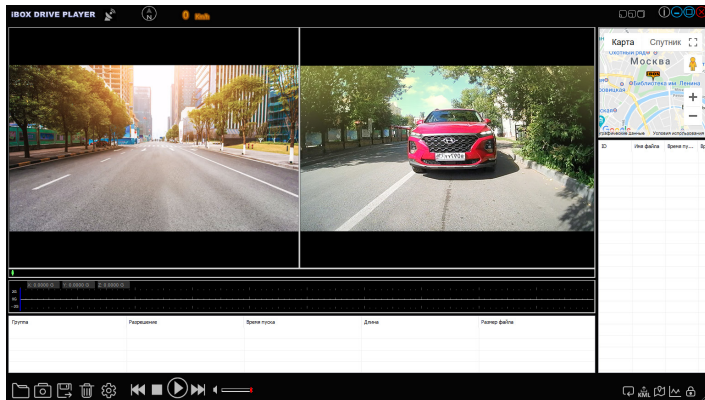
iBOX DRIVE PLAYER

N

0 Km/h

Карта Спутник

Москва

Охотный ряд

Библиотека им. Ленина

Кропоткинская

Google

Картографические данные

Условия использования

ID | Имя файла | Время пу... | Вр

X: 0.0000 G  Y: 0.0000 G  Z: 0.0000 G

| Группа | Разрешение | Время пуска | Длина | Размер файла |
|---|---|---|---|---|

KML